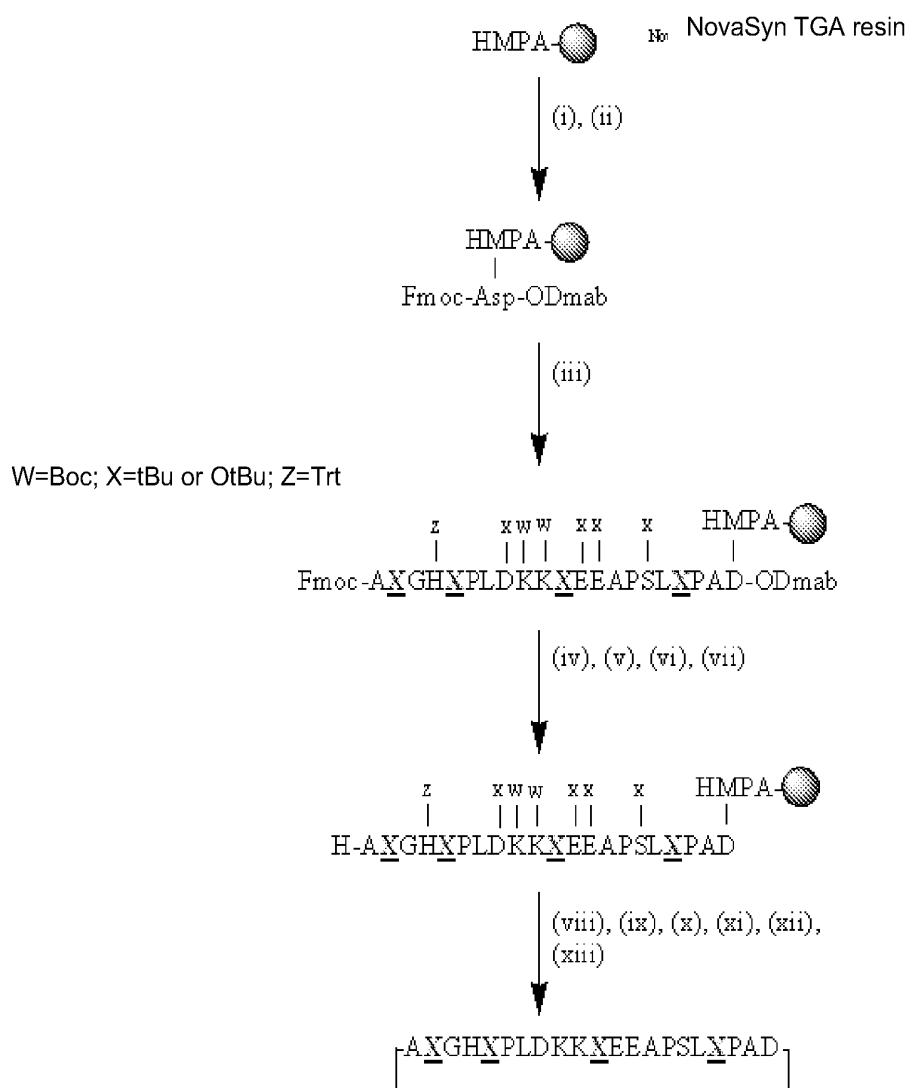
HMPA-

No NovaSyn TGA resin

(i), (ii)

HMPA-

Fmoc-Asp-ODmab

(iii)

W=Boc; X=tBu or OtBu; Z=Trt

z x w w x x x HMPA-

Fmoc-AXGHXPLDKKXEEAPSLXPAD-ODmab

(iv), (v), (vi), (vii)

z x w w x x x HMPA-

H-AXGHXPLDKKXEEAPSLXPAD

(viii), (ix), (x), (xi), (xii), (xiii)

AXGHXPLDKKXEEAPSLXPAD